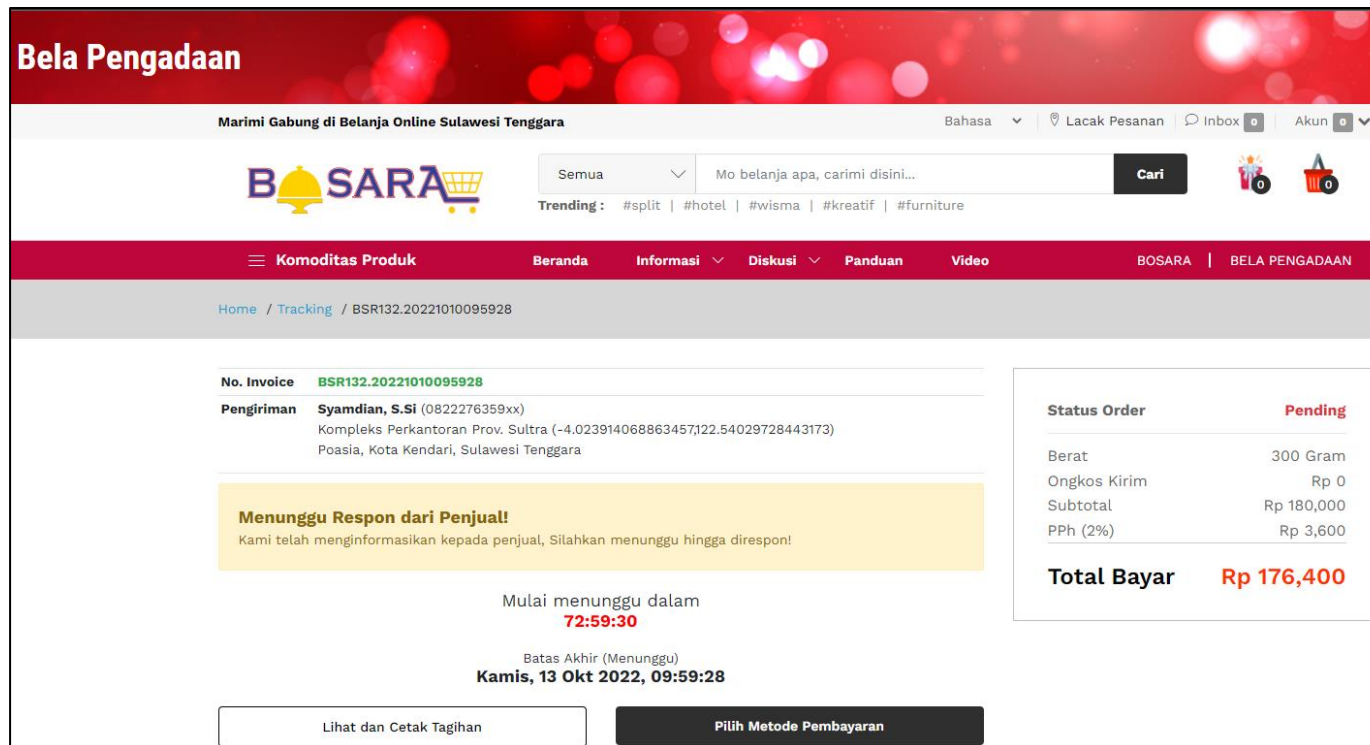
Bela Pengadaan

Marimi Gabung di Belanja Online Sulawesi Tenggara

Bahasa | Lacak Pesanan | Inbox 0 | Akun 0

BOSARA

Semua | Mo belanja apa, carimi disini... | Cari

0 0

Trending : #split | #hotel | #wisma | #kreatif | #furniture

Komoditas Produk | Beranda | Informasi | Diskusi | Panduan | Video | BOSARA | BELA PENGADAAN

Home / Tracking / BSR132.20221010095928

| No. Invoice | BSR132.20221010095928 |
|---|---|
| Pengiriman | Syamdian, S.Si (0822276359xx) Kompleks Perkantoran Prov. Sultra (-4.023914068863457,122.54029728443173) Poasia, Kota Kendari, Sulawesi Tenggara |

Menunggu Respon dari Penjual!
Kami telah menginformasikan kepada penjual, Silahkan menunggu hingga direspon!

Mulai menunggu dalam
72:59:30

Batas Akhir (Menunggu)
Kamis, 13 Okt 2022, 09:59:28

Lihat dan Cetak Tagihan

Pilih Metode Pembayaran

| Status Order | Pending |
|---|---|
| Berat | 300 Gram |
| Ongkos Kirim | Rp 0 |
| Subtotal | Rp 180,000 |
| PPh (2%) | Rp 3,600 |
| Total Bayar | Rp 176,400 |